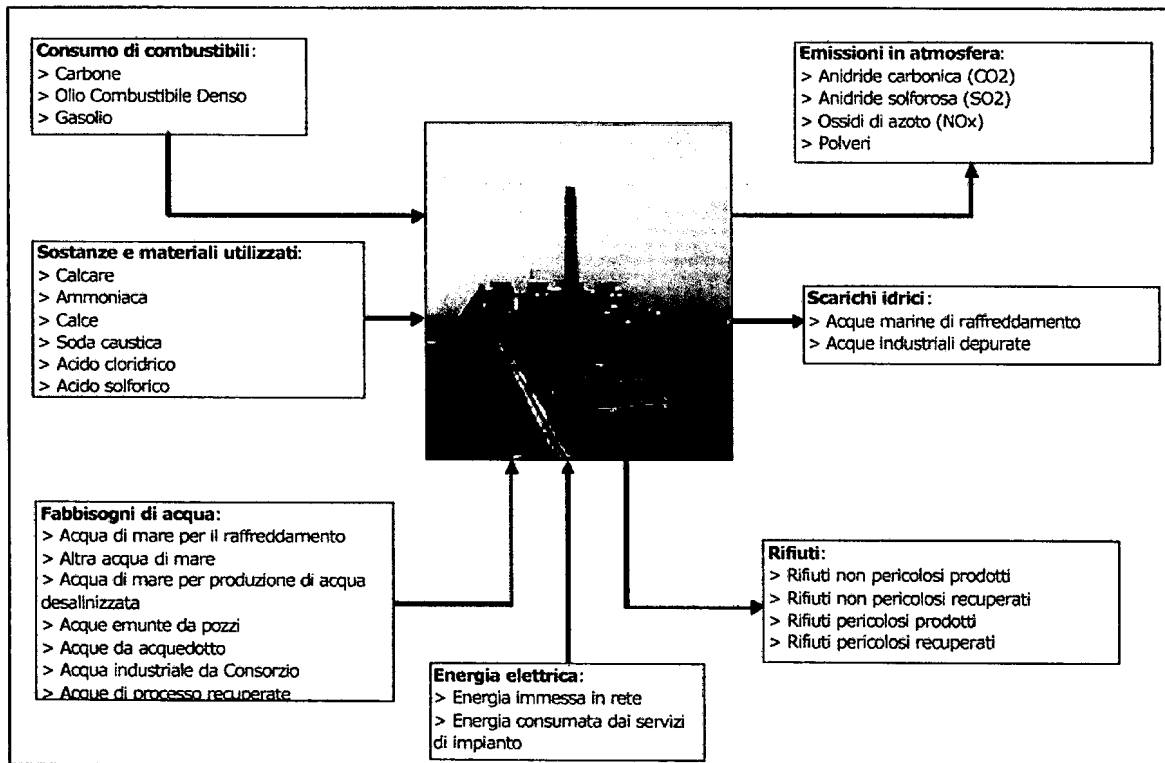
**Consumo di combustibili**:
> Carbone
> Olio Combustibile Denso
> Gasolio

**Emissioni in atmosfera**:
> Anidride carbonica (CO2)
> Anidride solforosa (SO2)
> Ossidi di azoto (NOx)
> Polveri

**Sostanze e materiali utilizzati**:
> Calcare
> Ammoniaca
> Calce
> Soda caustica
> Acido cloridrico
> Acido solforico

**Scarichi idrici**:
> Acque marine di raffreddamento
> Acque industriali depurate

**Fabbisogni di acqua**:
> Acqua di mare per il raffreddamento
> Altra acqua di mare
> Acqua di mare per produzione di acqua desalinizzata
> Acque emunte da pozzi
> Acque da acquedotto
> Acqua industriale da Consorzio
> Acque di processo recuperate

**Rifiuti**:
> Rifiuti non pericolosi prodotti
> Rifiuti non pericolosi recuperati
> Rifiuti pericolosi prodotti
> Rifiuti pericolosi recuperati

**Energia elettrica**:
> Energia immessa in rete
> Energia consumata dai servizi di impianto